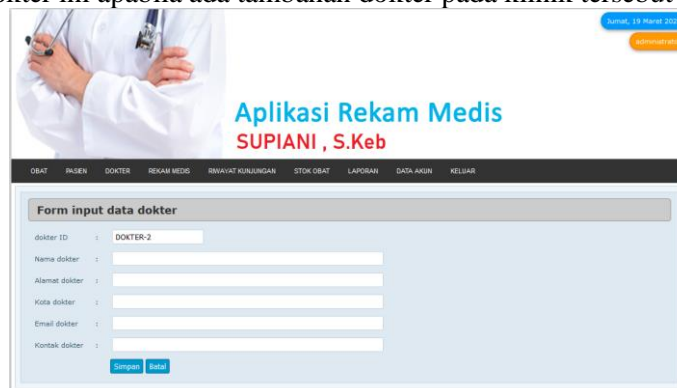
okter ini apabila ada tambahan dokter pada klinik tersebut

Jumat, 19 Maret 202

administrat

Aplikasi Rekam Medis
SUPIANI , S.Keb

OBAT PASIEN DOKTER REKAM MEDIS RIWAYAT KUNJUNGAN STOK OBAT LAPORAN DATA AKUN KELUAR

Form input data dokter

dokter ID : DOKTER-2

Nama dokter :

Alamat dokter :

Kota dokter :

Email dokter :

Kontak dokter :

Simpan Batal